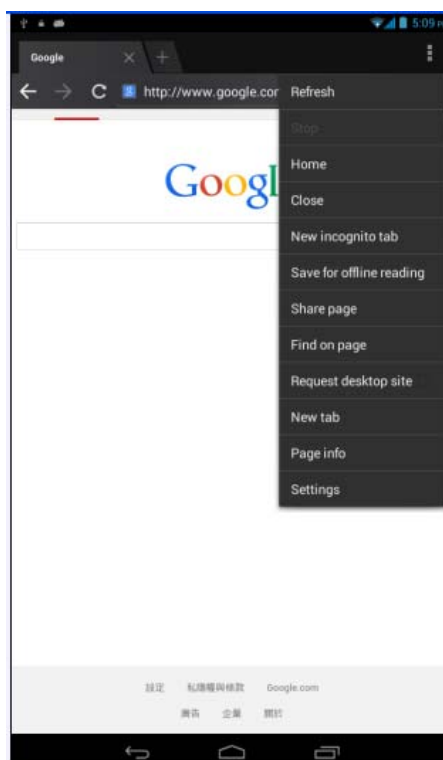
5:09

Google

http://www.google.com

Refresh

Stop

Home

Close

New incognito tab

Save for offline reading

Share page

Find on page

Request desktop site

New tab

Page info

Settings

Googl

設定 私隱權與條款 Google.com

廣告 企業 關於